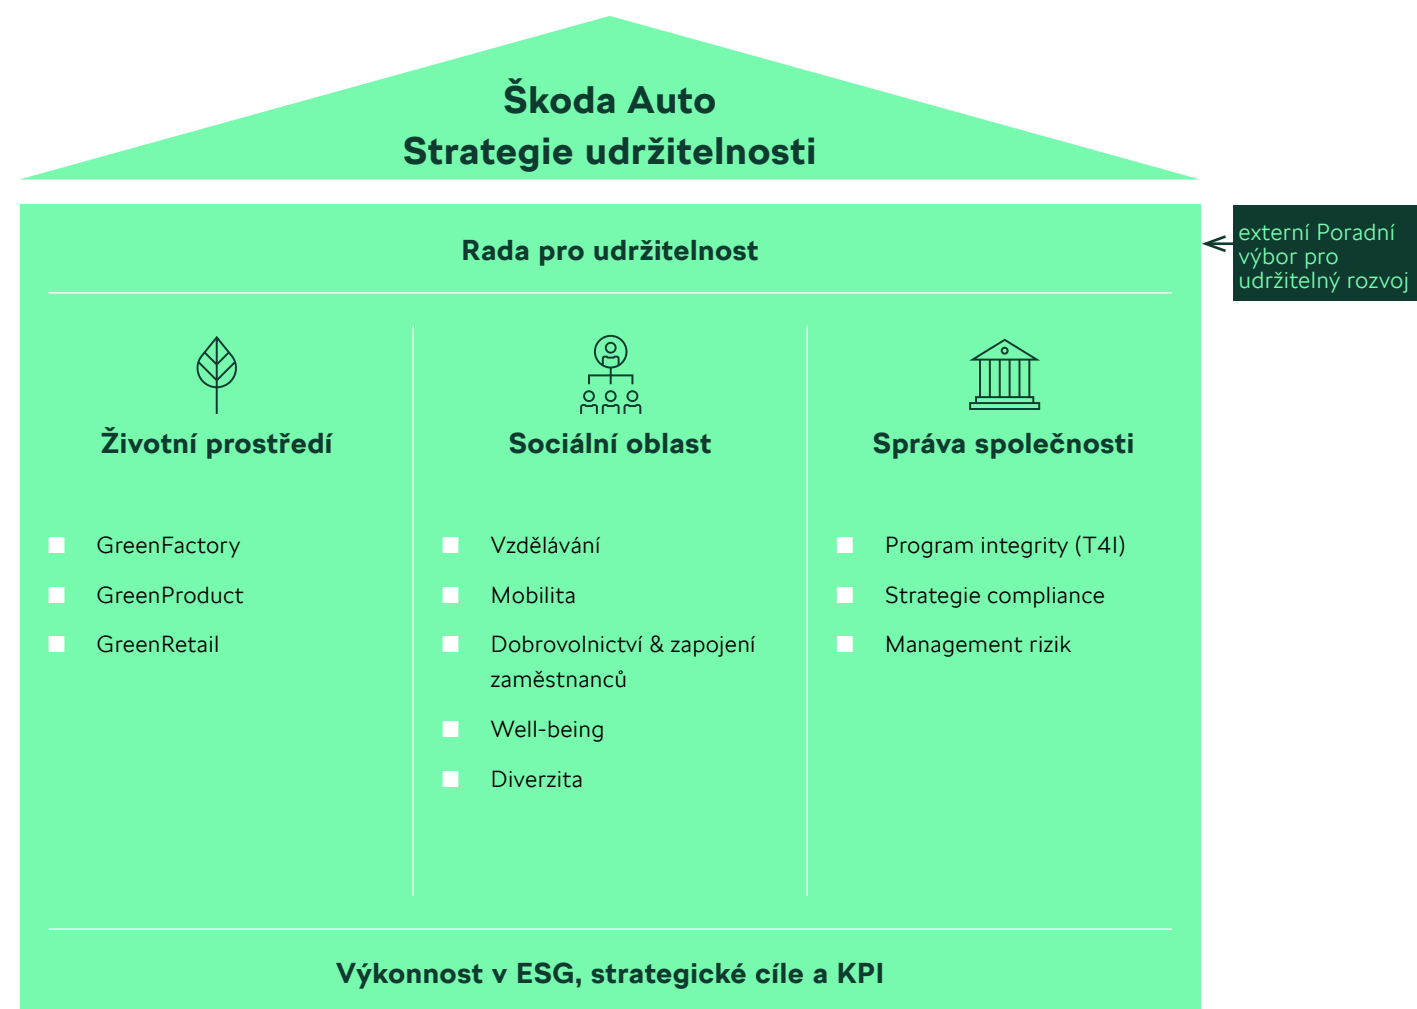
Škoda Auto
Strategie udržitelnosti

Rada pro udržitelnost

externí Poradní výbor pro udržitelný rozvoj

Životní prostředí

- GreenFactory
- GreenProduct
- GreenRetail

Sociální oblast

- Vzdělávání
- Mobilita
- Dobrovolnictví & zapojení zaměstnanců
- Well-being
- Diverzita

Správa společnosti

- Program integrity (T4I)
- Strategie compliance
- Management rizik

Výkonnost v ESG, strategické cíle a KPI